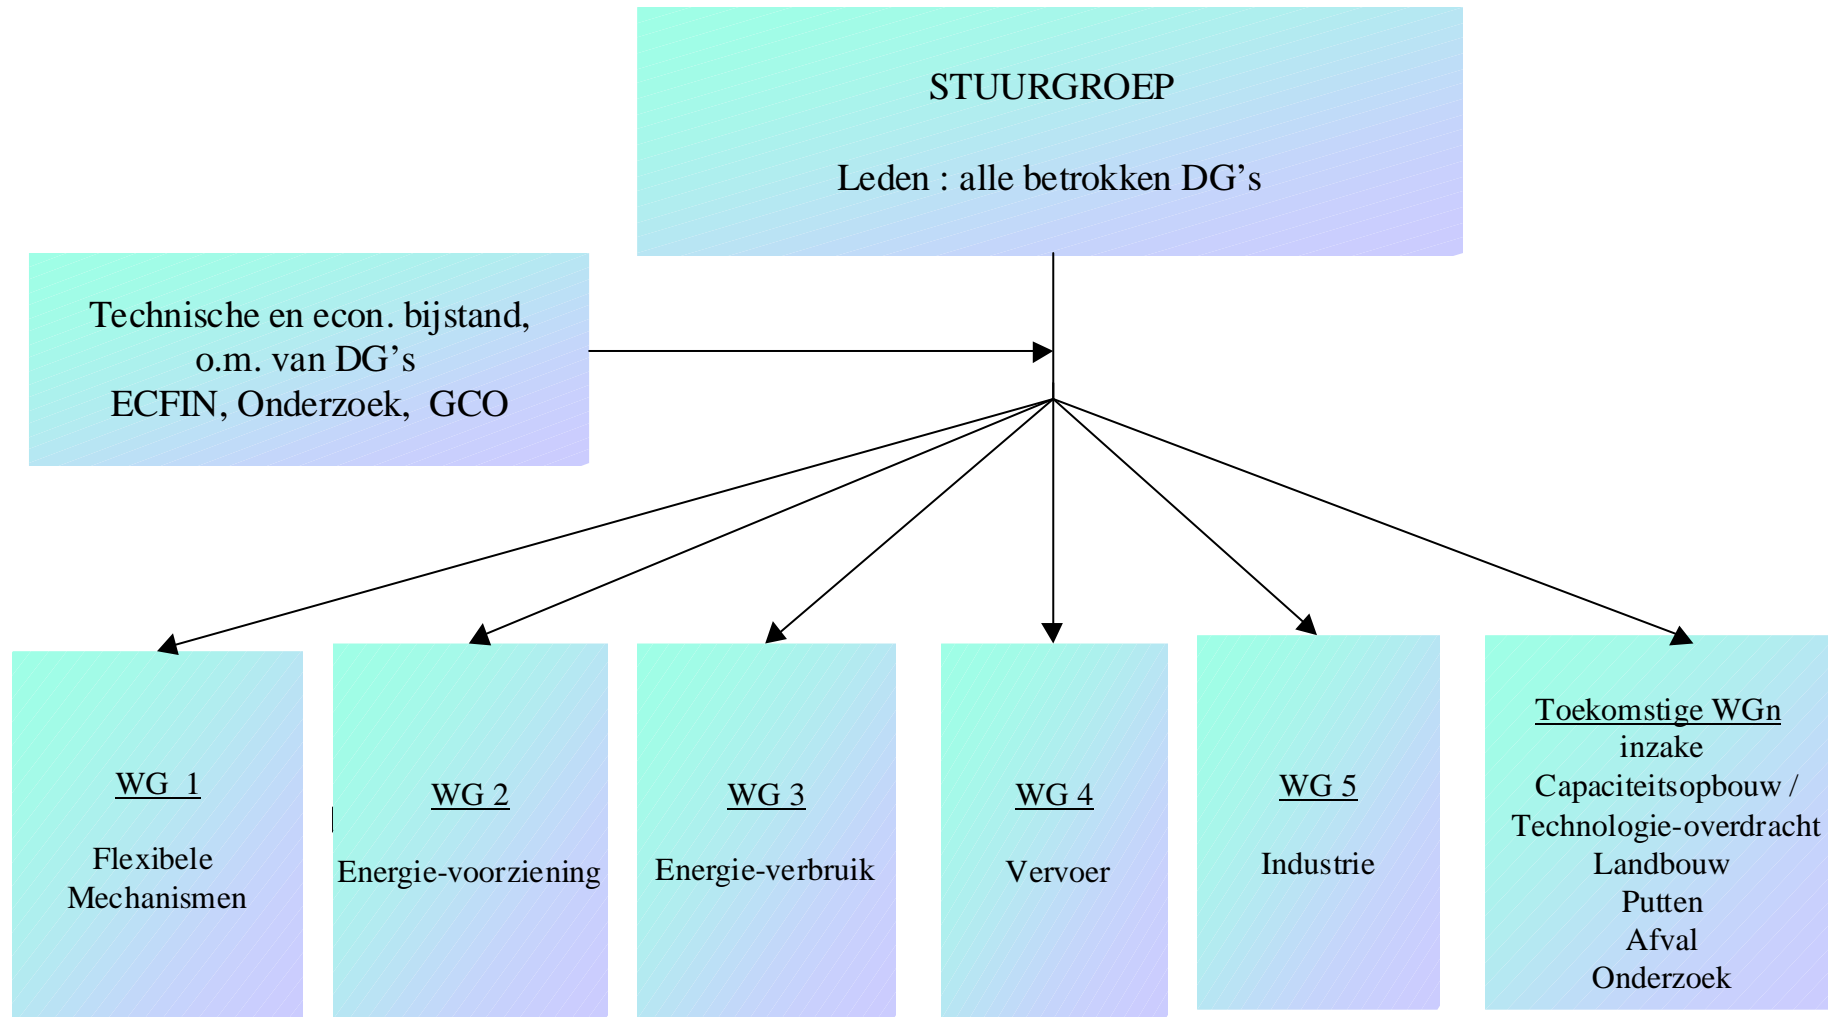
STUURGROEP

Leden : alle betrokken DG's

Technische en econ. bijstand, o.m. van DG's ECFIN, Onderzoek, GCO

WG 1

Flexibele Mechanismen

WG 2

Energie-voorziening

WG 3

Energie-verbruik

WG 4

Vervoer

WG 5

Industrie

Toekomstige WGn
inzake
Capaciteitsopbouw /
Technologie-overdracht
Landbouw
Putten
Afval
Onderzoek